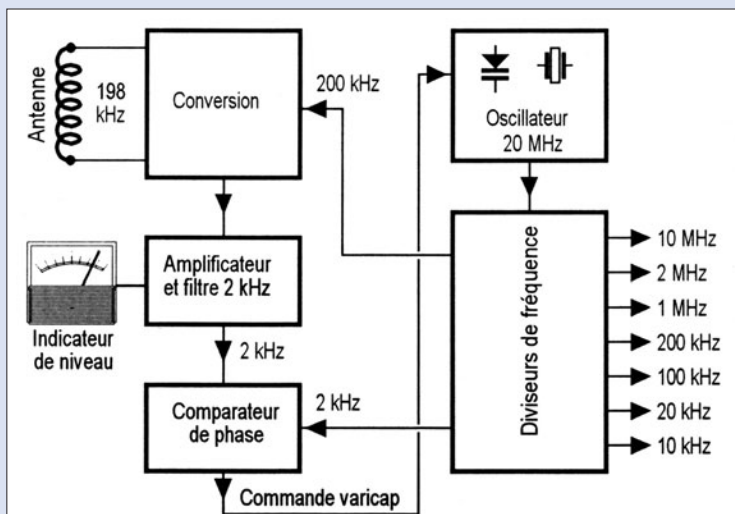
Antenne
198 kHz
Conversion
200 kHz
Oscillateur 20 MHz
Amplificateur et filtre 2 kHz
Indicateur de niveau
2 kHz
Diviseurs de fréquence
10 MHz
2 MHz
1 MHz
200 kHz
100 kHz
20 kHz
10 kHz
2 kHz
Comparateur de phase
Commande varicap